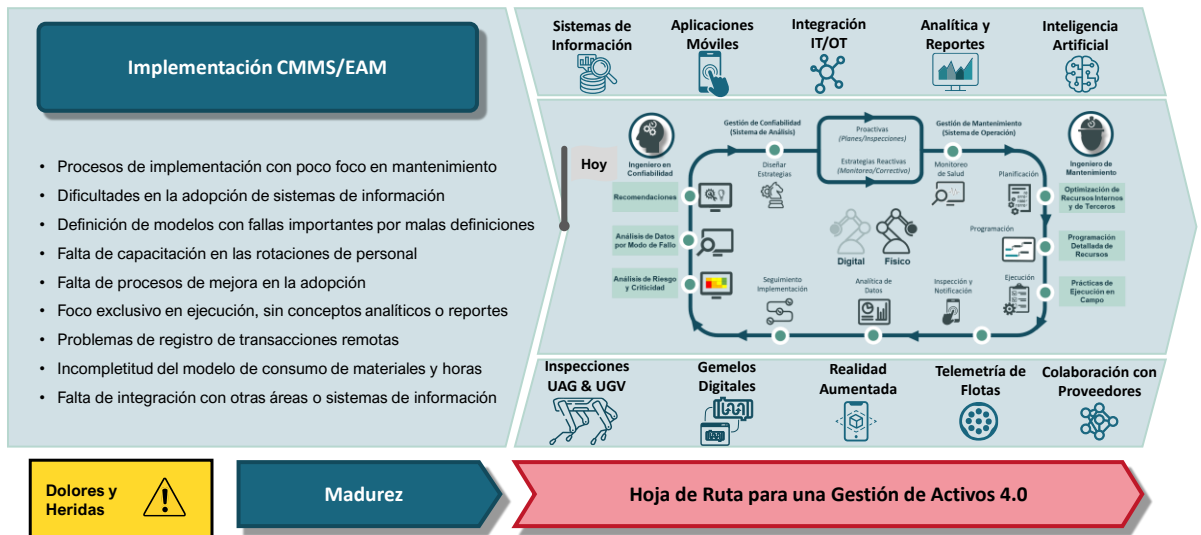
Implementación CMMS/EAM

- Procesos de implementación con poco foco en mantenimiento
- Dificultades en la adopción de sistemas de información
- Definición de modelos con fallas importantes por malas definiciones
- Falta de capacitación en las rotaciones de personal
- Falta de procesos de mejora en la adopción
- Foco exclusivo en ejecución, sin conceptos analíticos o reportes
- Problemas de registro de transacciones remotas
- Incompletitud del modelo de consumo de materiales y horas
- Falta de integración con otras áreas o sistemas de información

Sistemas de Información

Aplicaciones Móviles

Integración IT/OT

Analítica y Reportes

Inteligencia Artificial

Hoy

Ingeniero en Confiabilidad

Gestión de Confiabilidad (Sistema de Análisis)

Proactivas (Planes/Inspecciones)

Estrategias Reactivas (Monitoreo/Correctivo)

Gestión de Mantenimiento (Sistema de Operación)

Ingeniero de Mantenimiento

Recomendaciones

Diseñar Estrategias

Monitoreo de Salud

Planificación

Optimización de Recursos Internos y de Terceros

Análisis de Datos por Modo de Falla

Digital

Físico

Programación

Programación Detallada de Recursos

Análisis de Riesgo y Criticidad

Seguimiento Implementación

Analítica de Datos

Inspección y Notificación

Ejecución

Prácticas de Ejecución en Campo

Inspecciones UAG & UGV

Gemelos Digitales

Realidad Aumentada

Telemetría de Flotas

Colaboración con Proveedores

Dolores y Heridas

Madurez

Hoja de Ruta para una Gestión de Activos 4.0